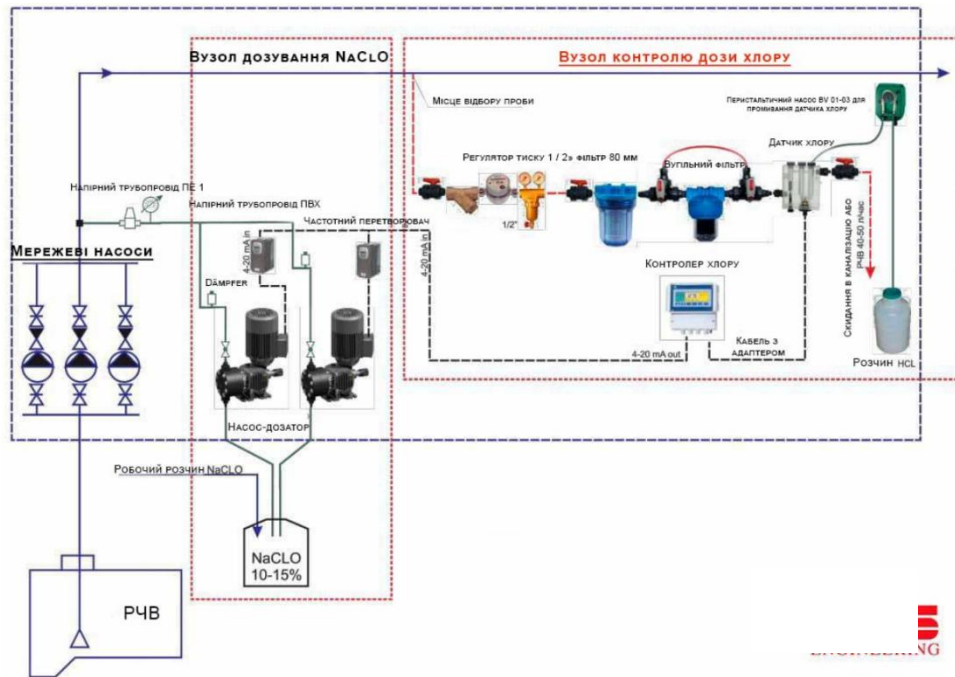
Вузол дозування NaClO

Вузол контролю дози хлору

Місце відбору проби

Перистальтичний насос BV 01-03 для промивання датчика хлору

Регулятор тиску 1 / 2» фільтр 80 мм

Вугільний фільтр

Датчик хлору

1/2"

Напірний трубопровід ПЕ 1

Напірний трубопровід ПВХ

Частотний перетворювач

4-20 mA in

4-20 mA in

Мережеві насоси

Dämpfer

Контролер хлору

Скидання в каналізацію або РЧВ 40-50 л/час

4-20 mA out

Кабель з адаптером

Розчин HCL

Насос-дозатор

Робочий розчин NaClO

NaClO
10-15%

РЧВ

ENGINEERING